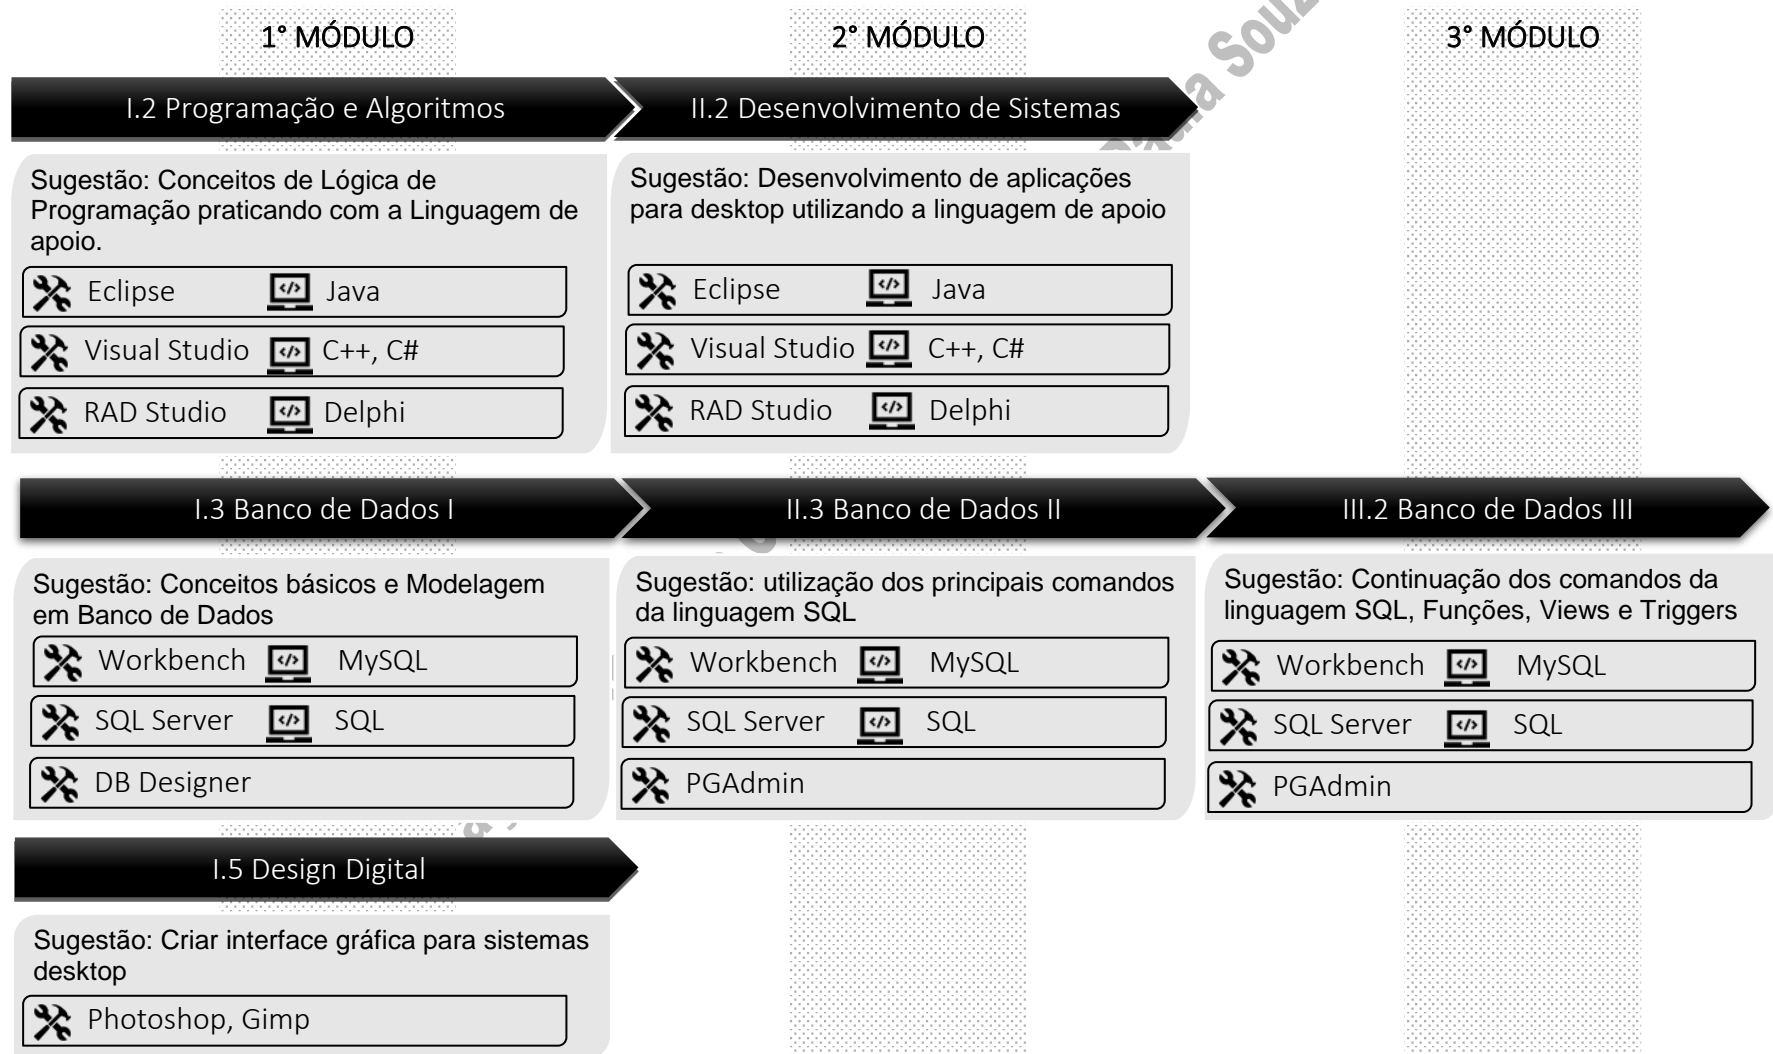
1° MÓDULO

2° MÓDULO

3° MÓDULO

I.2 Programação e Algoritmos

Sugestão: Conceitos de Lógica de Programação praticando com a Linguagem de apoio.

Eclipse Java

Visual Studio C++, C#

RAD Studio Delphi

II.2 Desenvolvimento de Sistemas

Sugestão: Desenvolvimento de aplicações para desktop utilizando a linguagem de apoio

Eclipse Java

Visual Studio C++, C#

RAD Studio Delphi

I.3 Banco de Dados I

Sugestão: Conceitos básicos e Modelagem em Banco de Dados

Workbench MySQL

SQL Server SQL

DB Designer

II.3 Banco de Dados II

Sugestão: utilização dos principais comandos da linguagem SQL

Workbench MySQL

SQL Server SQL

PGAdmin

III.2 Banco de Dados III

Sugestão: Continuação dos comandos da linguagem SQL, Funções, Views e Triggers

Workbench MySQL

SQL Server SQL

PGAdmin

I.5 Design Digital

Sugestão: Criar interface gráfica para sistemas desktop

Photoshop, Gimp